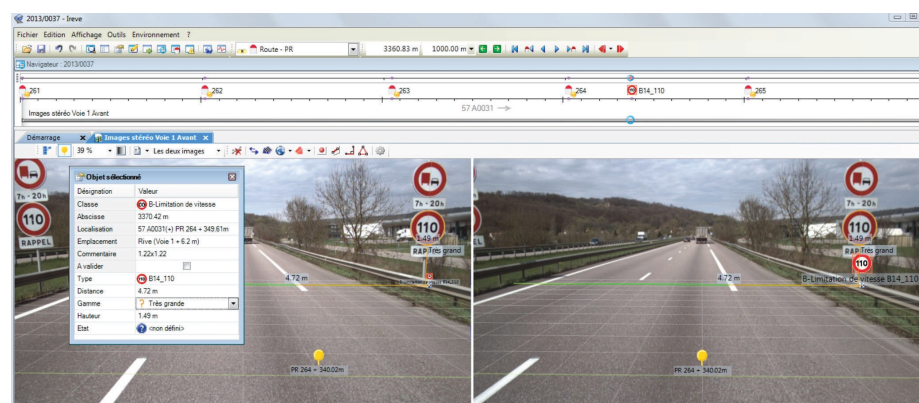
2013/0037 - Ireve

Fichier Edition Affichage Outils Environnement ?

Route - PR

3360.83 m 1000.00 m

Navigateur : 2013/0037

261 262 263 264 B14_110 265

Images stéréo Voie 1 Avant

57 A0031

Démarrage × Images stéréo Voie 1 Avant ×

39 % Les deux images

Objet sélectionné

| Désignation | Valeur |
|---|---|
| Classe | B-Limitation de vitesse |
| Abscisse | 3370.42 m |
| Localisation | 57 A0031(+) PR 264 + 349.61m |
| Emplacement | Rive (Voie 1 + 6.2 m) |
| Commentaire | 1.22x1.22 |
| A valider | |
| Type | B14_110 |
| Distance | 4.72 m |
| Gamme | Très grande |
| Hauteur | 1.49 m |
| Etat | <non défini> |

7h - 20h

110

RAPPEL

4.72 m

PR 264 + 340.02m

7h - 20h

110

1.49 m

RAP Très grand

4.72 m

PR 264 + 340.02m

7h - 20h

110

1.49 m

RAP Très grand

110

B-Limitation de vitesse B14_110

4.72 m

PR 264 + 340.02m